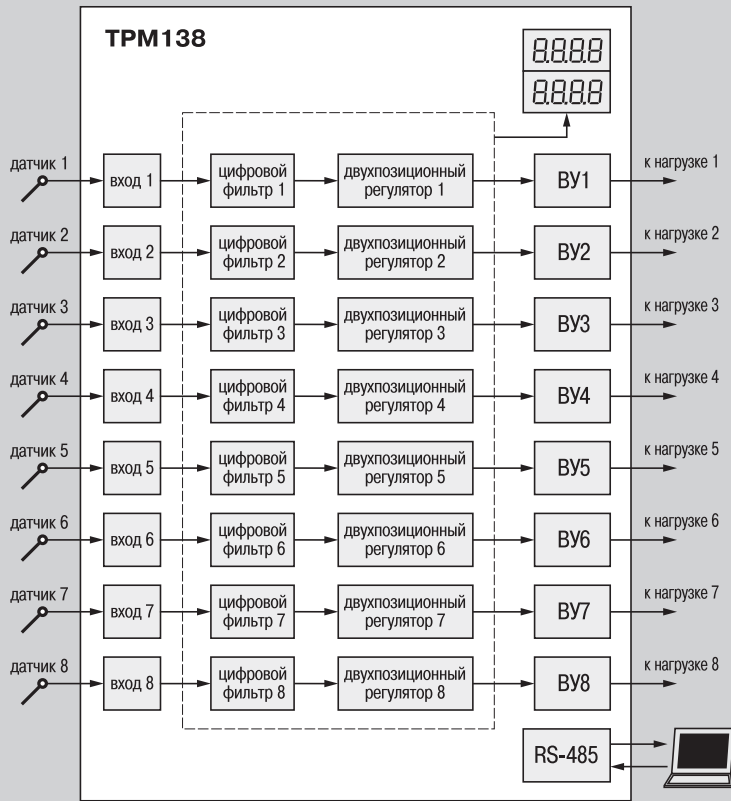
ТРМ138

8.8.8.8
8.8.8.8

датчик 1
вход 1
цифровой фильтр 1
двухпозиционный регулятор 1
ВУ1
к нагрузке 1

датчик 2
вход 2
цифровой фильтр 2
двухпозиционный регулятор 2
ВУ2
к нагрузке 2

датчик 3
вход 3
цифровой фильтр 3
двухпозиционный регулятор 3
ВУ3
к нагрузке 3

датчик 4
вход 4
цифровой фильтр 4
двухпозиционный регулятор 4
ВУ4
к нагрузке 4

датчик 5
вход 5
цифровой фильтр 5
двухпозиционный регулятор 5
ВУ5
к нагрузке 5

датчик 6
вход 6
цифровой фильтр 6
двухпозиционный регулятор 6
ВУ6
к нагрузке 6

датчик 7
вход 7
цифровой фильтр 7
двухпозиционный регулятор 7
ВУ7
к нагрузке 7

датчик 8
вход 8
цифровой фильтр 8
двухпозиционный регулятор 8
ВУ8
к нагрузке 8

RS-485